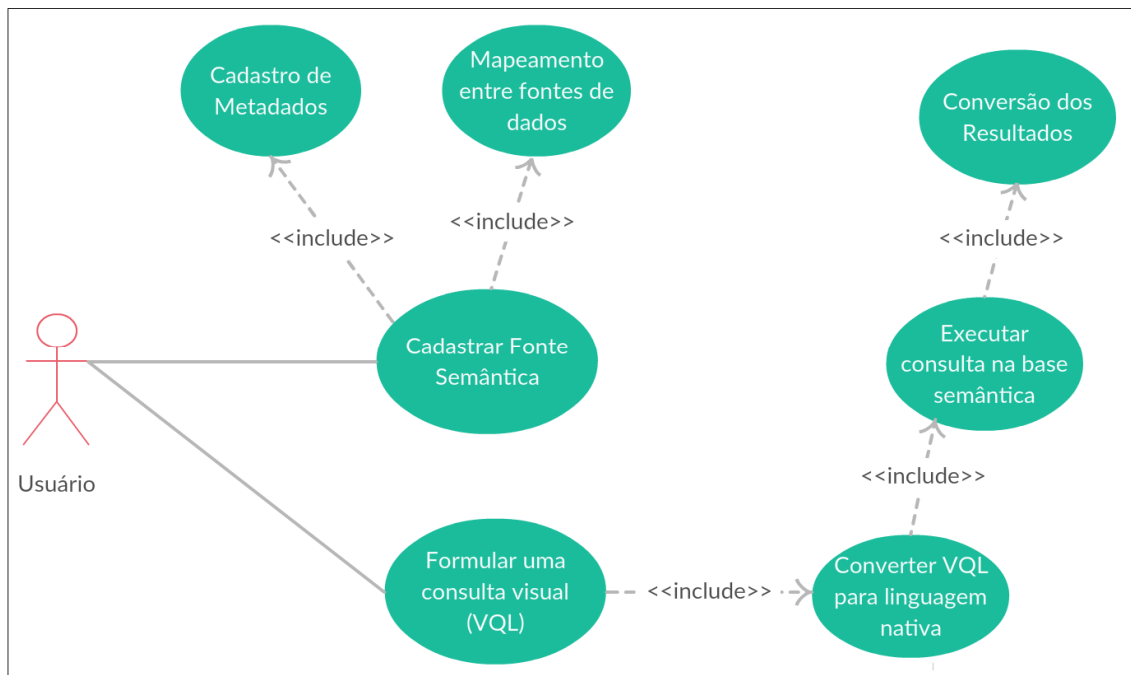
Cadastro de Metadados

Mapeamento entre fontes de dados

Conversão dos Resultados

<<include>>

<<include>>

<<include>>

Cadastrar Fonte Semântica

Executar consulta na base semântica

Usuário

<<include>>

Formular uma consulta visual (VQL)

<<include>>

Converter VQL para linguagem nativa